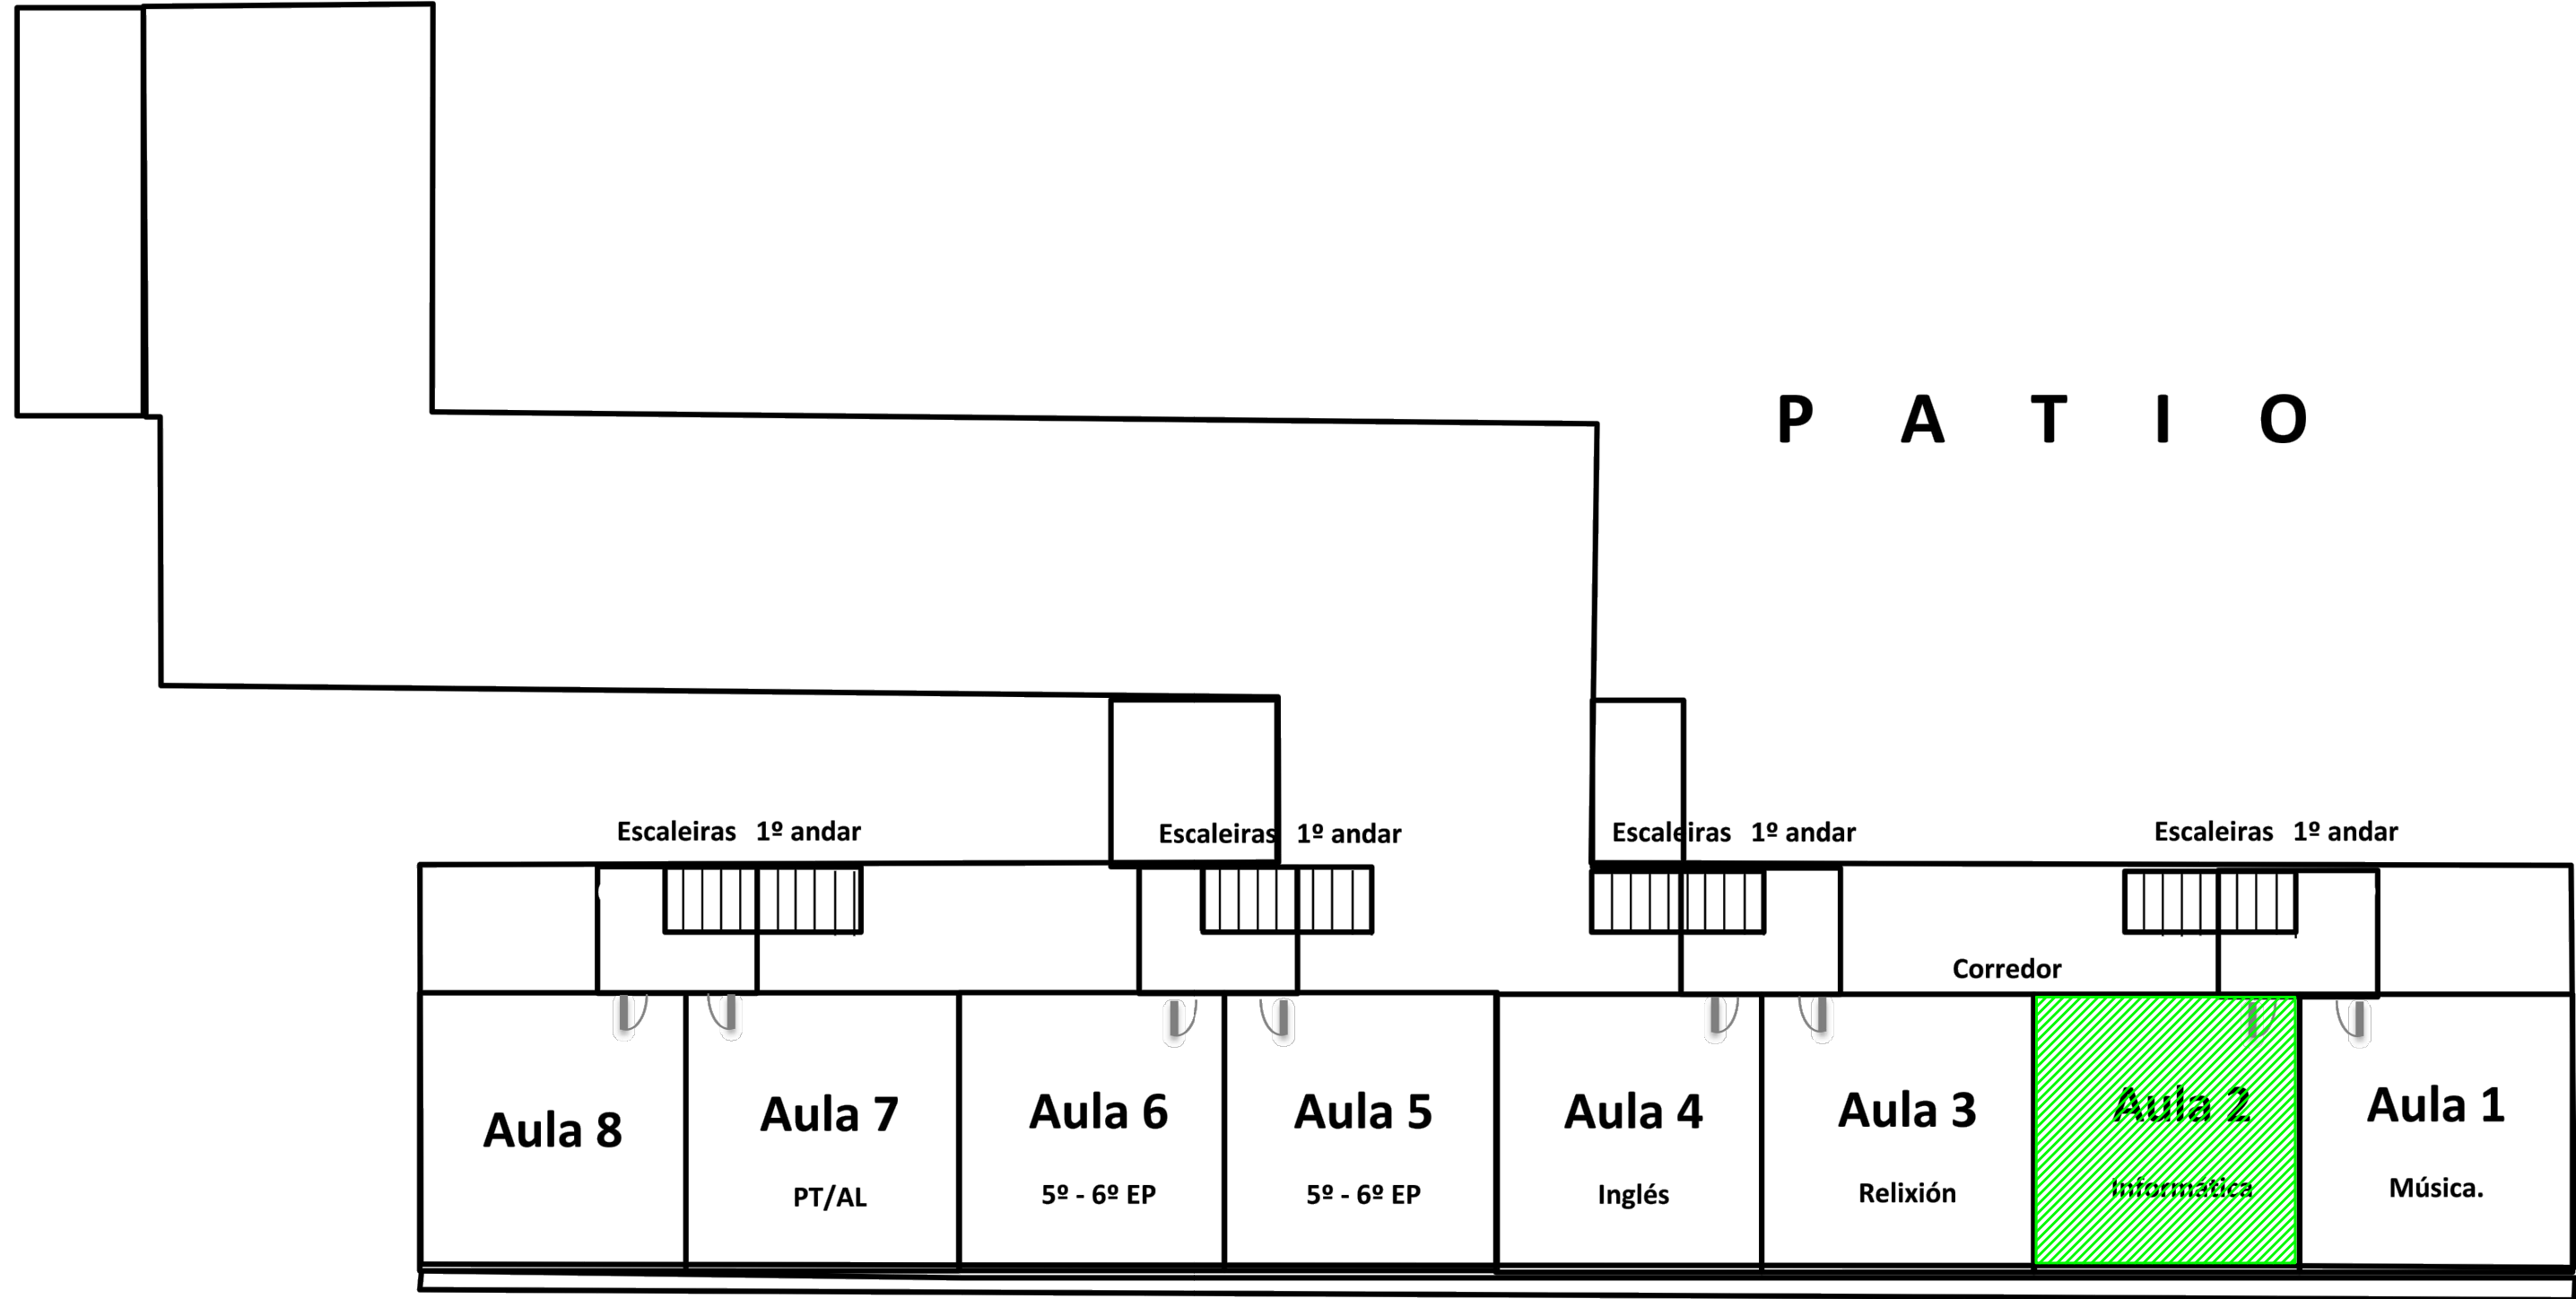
P A T I O

Escaleiras 1º andar

Escaleiras 1º andar

Escaleiras 1º andar

Escaleiras 1º andar

Corredor

Aula 8

Aula 7
PT/AL

Aula 6
5º - 6º EP

Aula 5
5º - 6º EP

Aula 4
Inglés

Aula 3
Relixión

Aula 2
Informatica

Aula 1
Música.